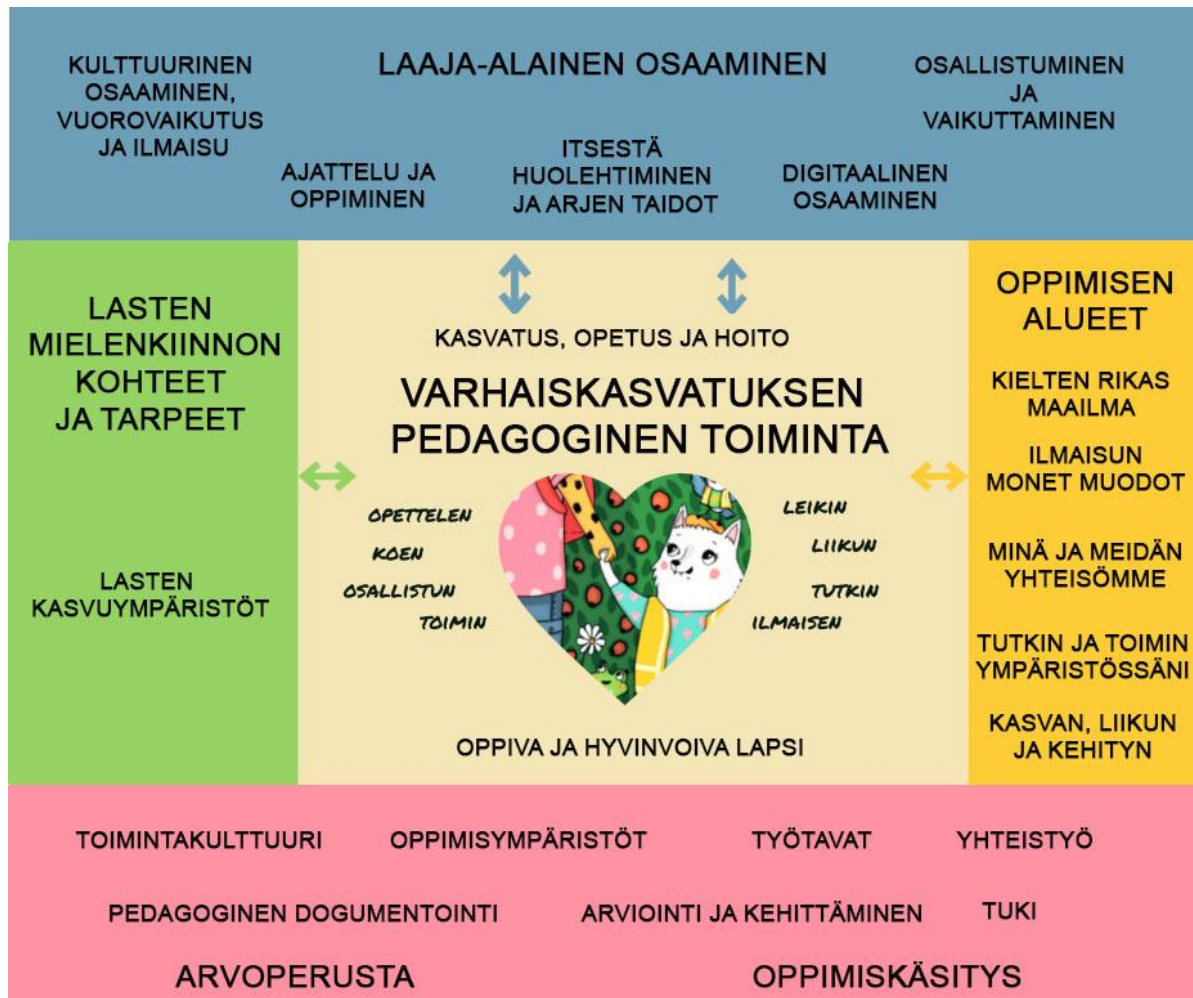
LAAJA-ALAINEN OSAAMINEN

KULTTUURINEN OSAAMINEN, VUOROVAIKUTUS JA ILMAISU

AJATTELU JA OPPIMINEN

ITSESTÄ HUOLEHTIMINEN JA ARJEN TAIDOT

DIGITAALINEN OSAAMINEN

OSALLISTUMINEN JA VAIKUTTAMINEN

LASTEN MIELENKIINNON KOHTEET JA TARPEET

LASTEN KASVUYMPÄRISTÖT

KASVATUS, OPETUS JA HOITO

VARHAISKASVATUKSEN PEDAGOGINEN TOIMINTA

OPETTELEN
KOEN
OSALLISTUN
TOIMIN

LEIKIN
LIIKUN
TUTKIN
ILMAISEN

OPPIVA JA HYVINVOIVA LAPSI

OPPIMISEN ALUEET

KIELTEN RIKAS MAAILMA

ILMAISUN MONET MUODOT

MINÄ JA MEIDÄN YHTEISÖMME

TUTKIN JA TOIMIN YMPÄRISTÖSSÄNI

KASVAN, LIIKUN JA KEHITYN

TOIMINTAKULTTUURI OPPIMISYMPÄRISTÖT TYÖTAVAT YHTEISTYÖ

PEDAGOGINEN DOGUMENTOINTI ARVIOINTI JA KEHITTÄMINEN TUKI

ARVOPERUSTA OPPIMISKÄSITYS